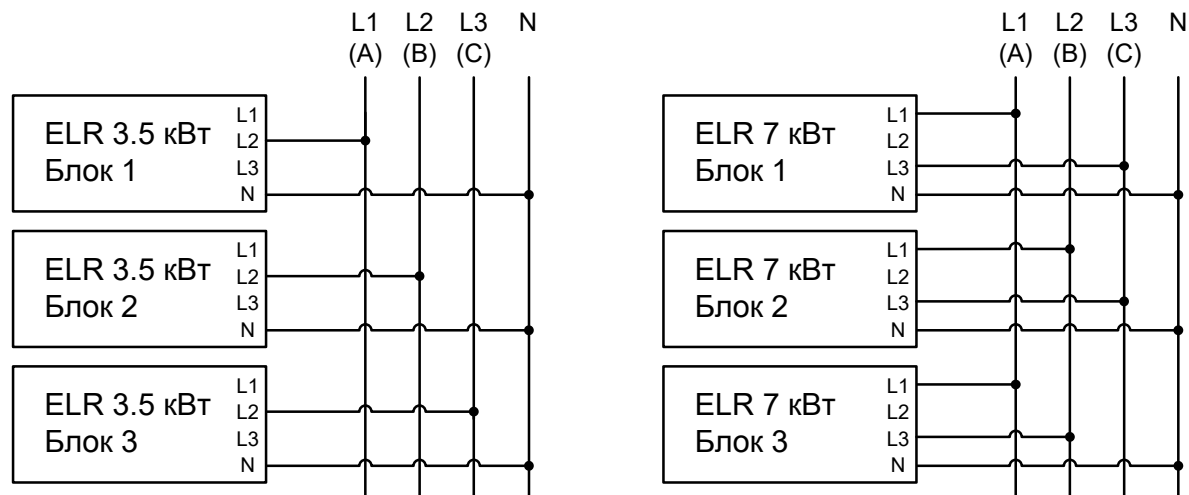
L1 (A) L2 (B) L3 (C) N

ELR 3.5 кВт
Блок 1
L1
L2
L3
N

ELR 3.5 кВт
Блок 2
L1
L2
L3
N

ELR 3.5 кВт
Блок 3
L1
L2
L3
N

L1 (A) L2 (B) L3 (C) N

ELR 7 кВт
Блок 1
L1
L2
L3
N

ELR 7 кВт
Блок 2
L1
L2
L3
N

ELR 7 кВт
Блок 3
L1
L2
L3
N